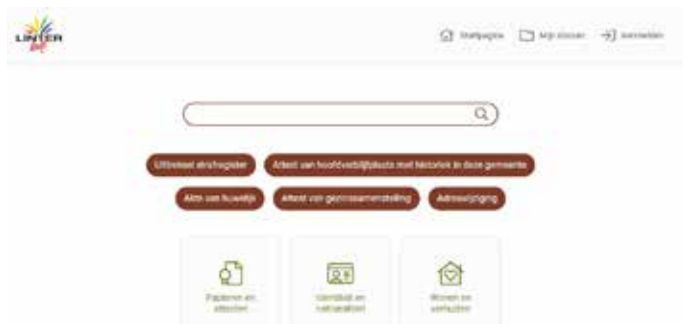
LINTER

Startpagina Mijn dossier Aanmelden

Uittreksel strafregister
Attest van hoofdverblijfplaats met historiek in deze gemeente
Akte van huwelijk
Attest van gezinssamenstelling
Adreswijziging

Papieren en attesten
Identiteit en nationaliteit
Wonen en verhuizen